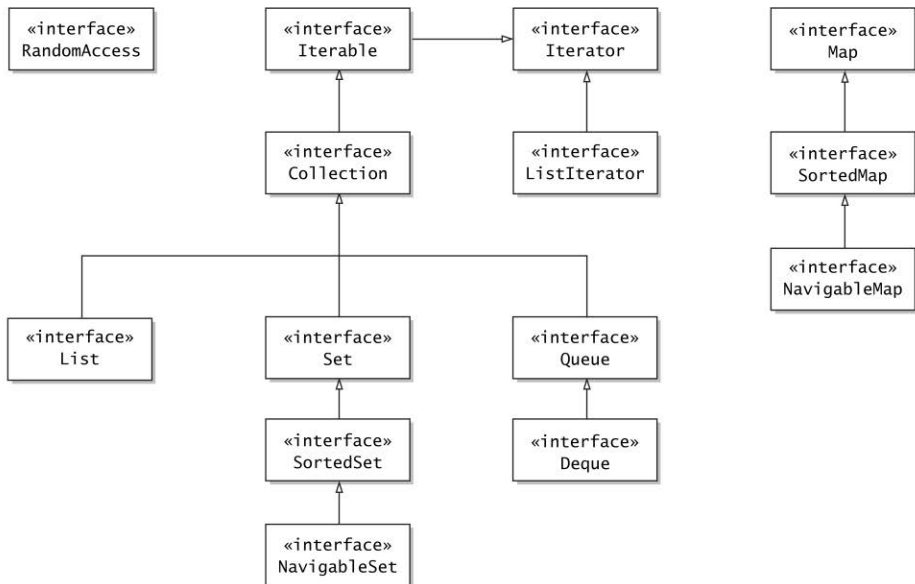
«interface»
RandomAccess

«interface»
Iterable

«interface»
Iterator

«interface»
Map

«interface»
Collection

«interface»
ListIterator

«interface»
SortedMap

«interface»
NavigableMap

«interface»
List

«interface»
Set

«interface»
Queue

«interface»
SortedSet

«interface»
Deque

«interface»
NavigableSet